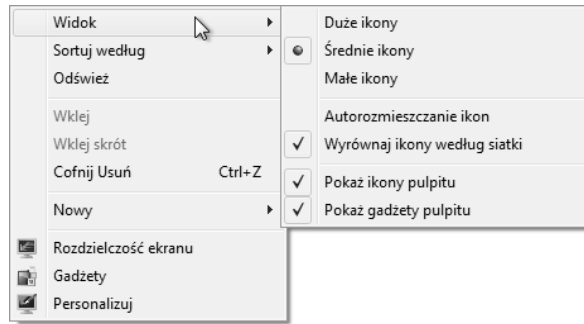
Widok
Sortuj według
Odśwież

Wklej
Wklej skrót
Cofnij Usuń Ctrl+Z

Nowy

Rozdzielczość ekranu
Gadżety
Personalizuj

Duże ikony
Średnie ikony
Małe ikony

Autorozmieszczanie ikon
Wyrównaj ikony według siatki

Pokaż ikony pulpitu
Pokaż gadżety pulpitu